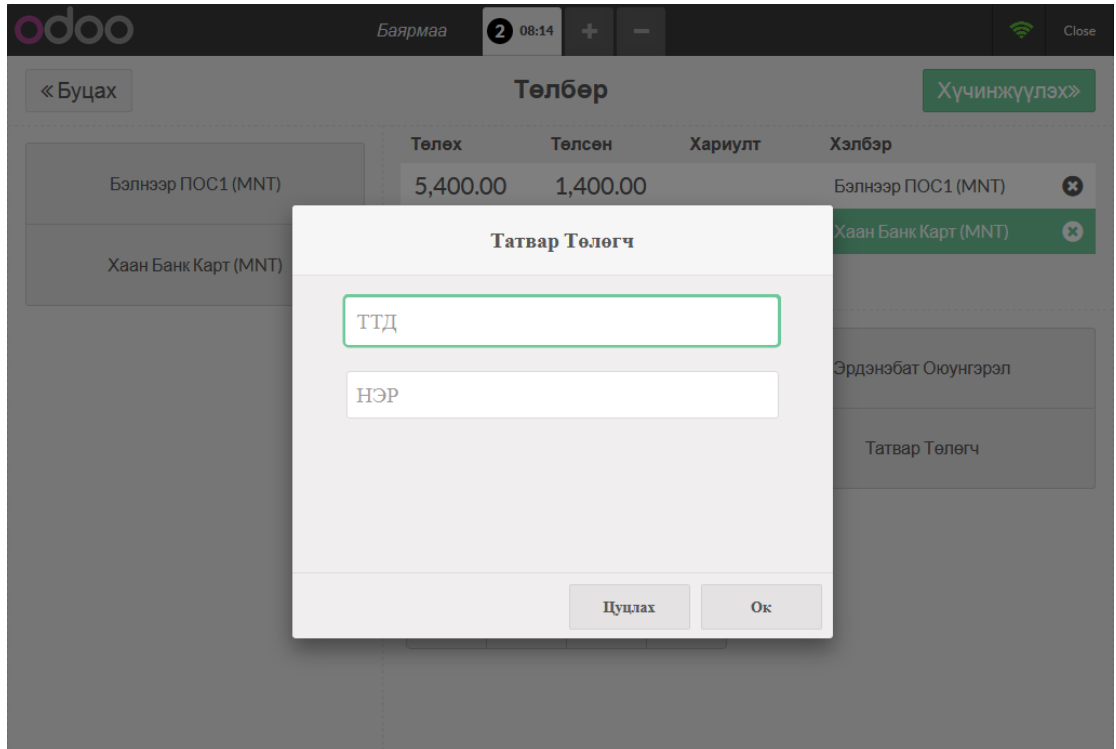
odoo Баярмаа 2 08:14 + − Close

« Буцах
Төлбөр
Хүчинжүүлэх»

Бэлнээр ПОС1 (MNT)
Хаан Банк Карт (MNT)

| Төлөх | Төлсөн | Хариулт | Хэлбэр |
|---|---|---|---|
| 5,400.00 | 1,400.00 | | Бэлнээр ПОС1 (MNT) |
| | | | Хаан Банк Карт (MNT) |

Эрдэнэбат Оюунгэрэл
Татвар Төлөгч

Татвар Төлөгч

ТТД

НЭР

Цуцлах
Ок